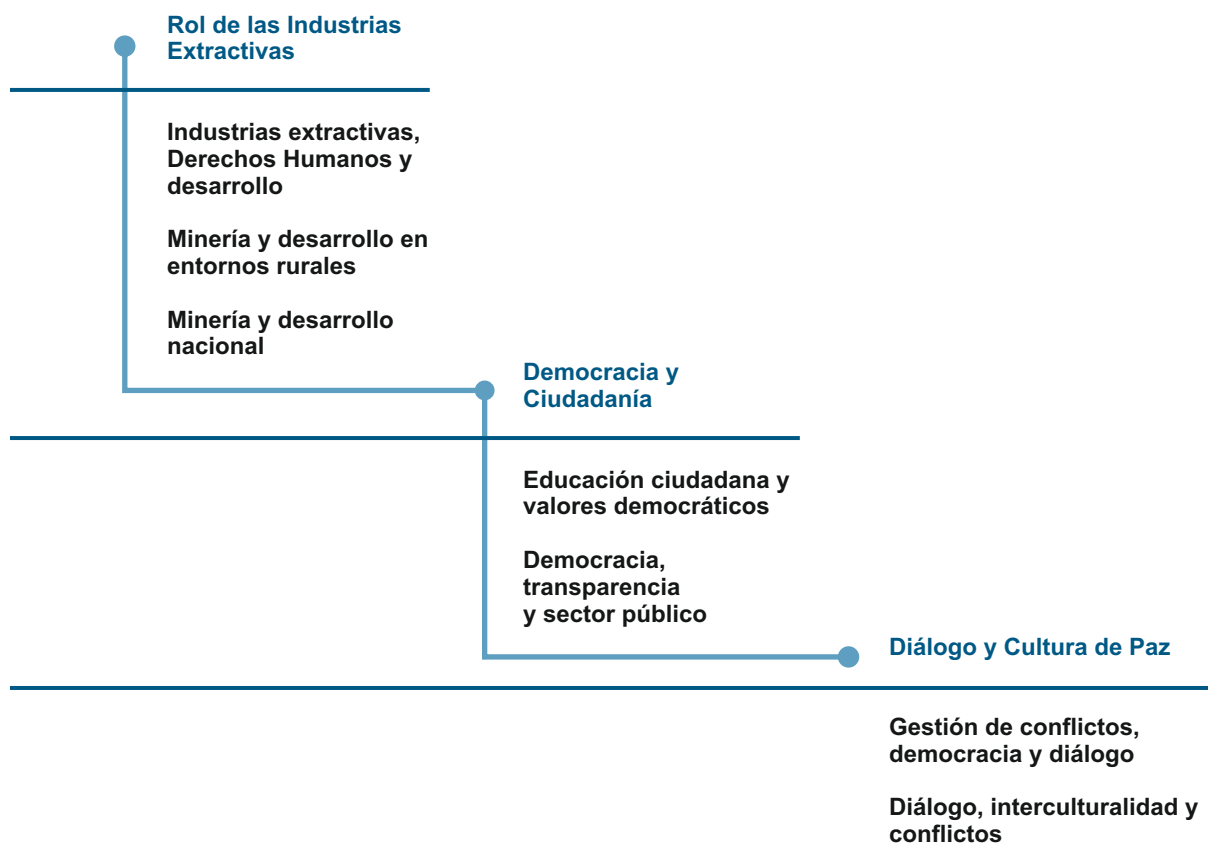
Rol de las Industrias Extractivas

Industrias extractivas, Derechos Humanos y desarrollo

Minería y desarrollo en entornos rurales

Minería y desarrollo nacional

Democracia y Ciudadanía

Educación ciudadana y valores democráticos

Democracia, transparencia y sector público

Diálogo y Cultura de Paz

Gestión de conflictos, democracia y diálogo

Diálogo, interculturalidad y conflictos